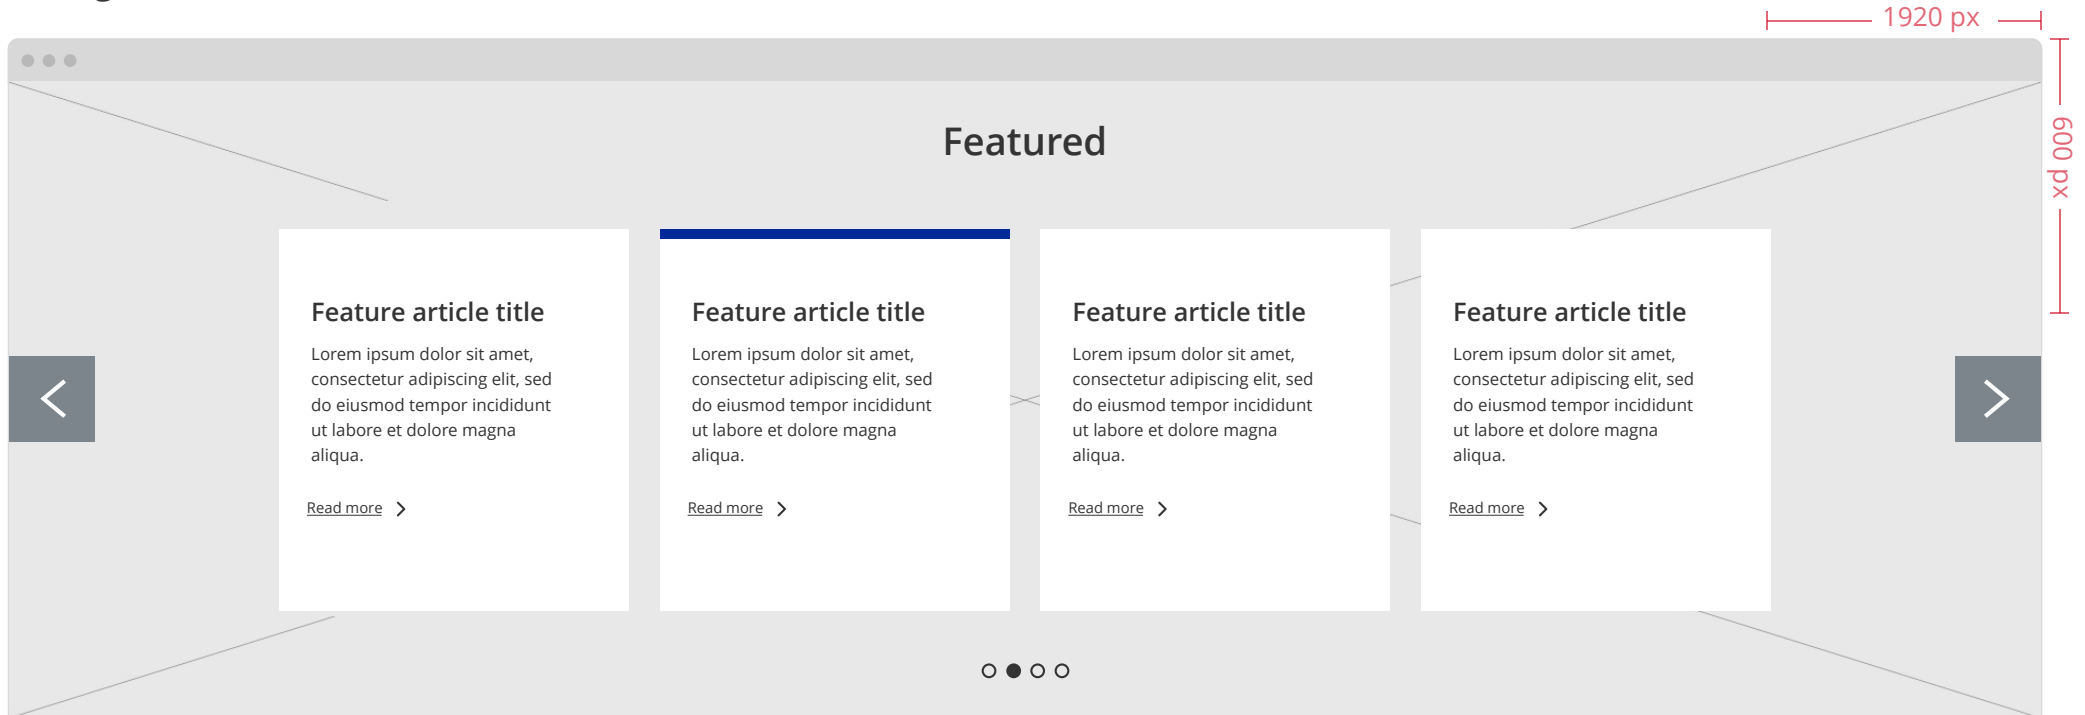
1920 px

600 px

Featured

Feature article title

Lorem ipsum dolor sit amet, consectetur adipiscing elit, sed do eiusmod tempor incididunt ut labore et dolore magna aliqua.

Read more

Feature article title

Lorem ipsum dolor sit amet, consectetur adipiscing elit, sed do eiusmod tempor incididunt ut labore et dolore magna aliqua.

Read more

Feature article title

Lorem ipsum dolor sit amet, consectetur adipiscing elit, sed do eiusmod tempor incididunt ut labore et dolore magna aliqua.

Read more

Feature article title

Lorem ipsum dolor sit amet, consectetur adipiscing elit, sed do eiusmod tempor incididunt ut labore et dolore magna aliqua.

Read more